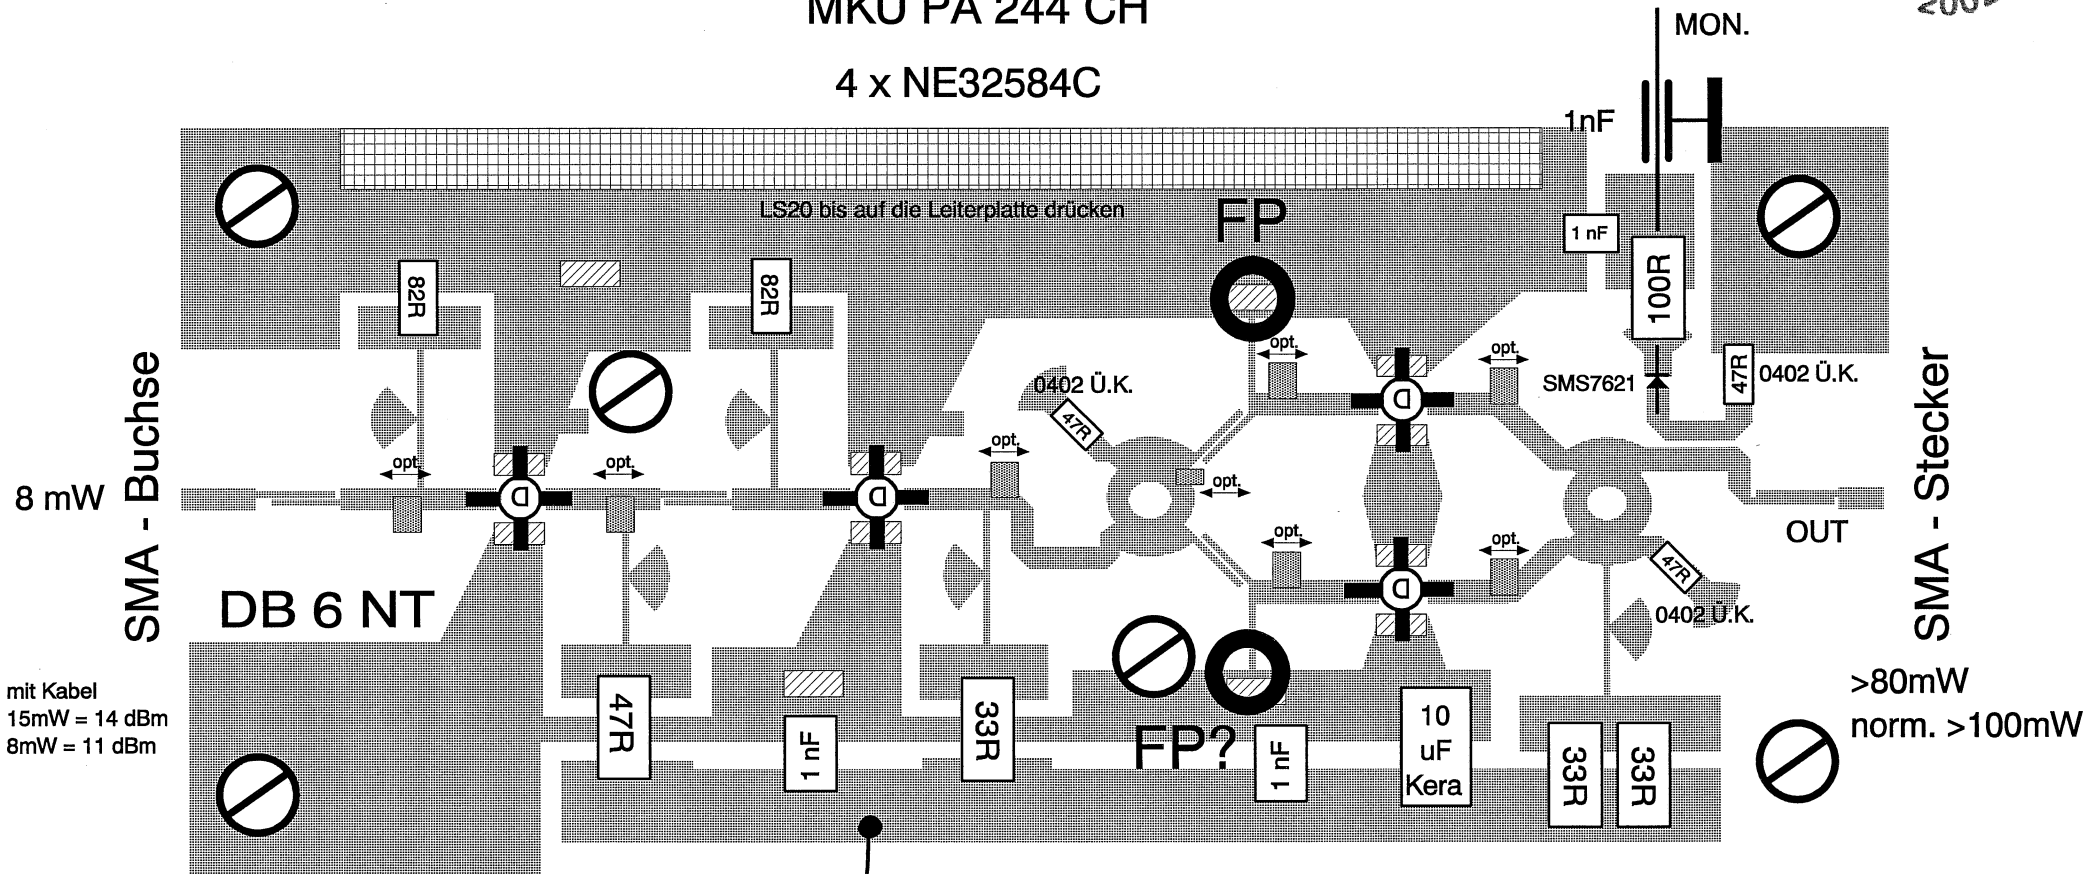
MKU PA 244 CH

4 x NE32584C

MON.

1nF

LS20 bis auf die Leiterplatte drücken

FP

1 nF

100R

82R

82R

opt.

opt.

0402 Ü.K.

47R

SMS7621

47R

0402 Ü.K.

opt.

opt.

opt.

opt.

8 mW

SMA - Buchse

opt.

opt.

opt.

OUT

SMA - Stecker

47R

0402 Ü.K.

DB 6 NT

mit Kabel
15mW = 14 dBm
8mW = 11 dBm

47R

1 nF

33R

FP?

1 nF

10 uF Kera

33R

33R

>80mW
norm. >100mW